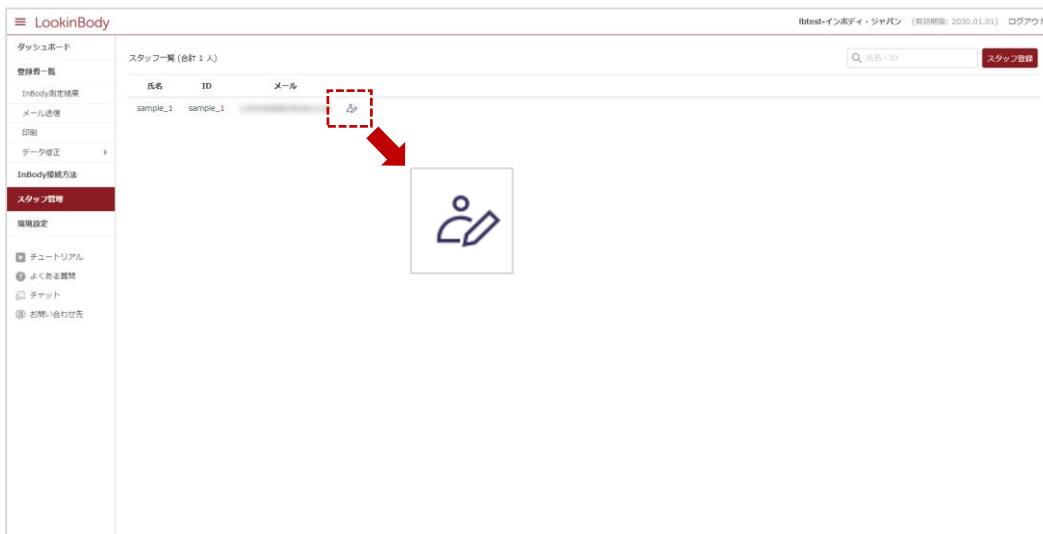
LookinBody

lbtest-インボディ・ジャパン (有効期限: 2030.01.01) ログアウト

ダッシュボード
登録者一覧
InBody測定結果
メール送信
印刷
データ修正
InBody接続方法
スタッフ管理
環境設定

チュートリアル
よくある質問
チャット
お問い合わせ先

スタッフ一覧 (合計 1 人)

氏名・ID

スタッフ登録

| 氏名 | ID | メール |
|---|---|---|
| sample_1 | sample_1 | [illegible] |